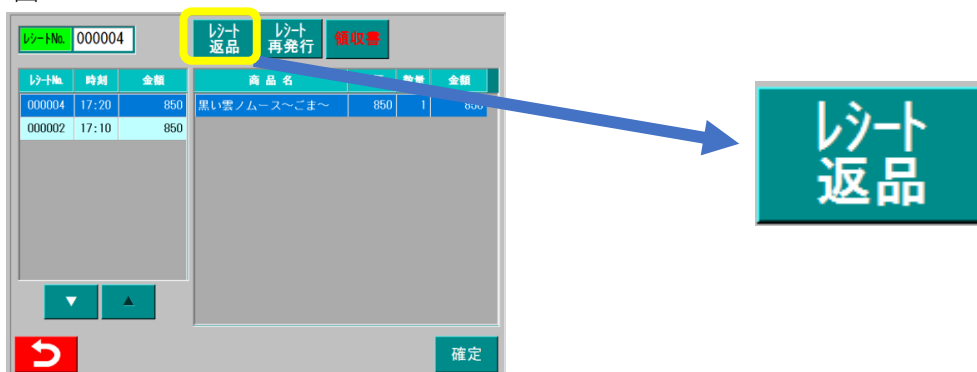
図

レシートNo. 000004

レシート返品 レシート再発行 領収書

| レシートNo. | 時刻 | 金額 |
|---|---|---|
| 000004 | 17:20 | 850 |
| 000002 | 17:10 | 850 |

| 商品名 | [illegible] | 数量 | 金額 |
|---|---|---|---|
| 黒い雲ノムース〜ごま〜 | 850 | 1 | 850 |

▼ ▲

確定

レシート返品